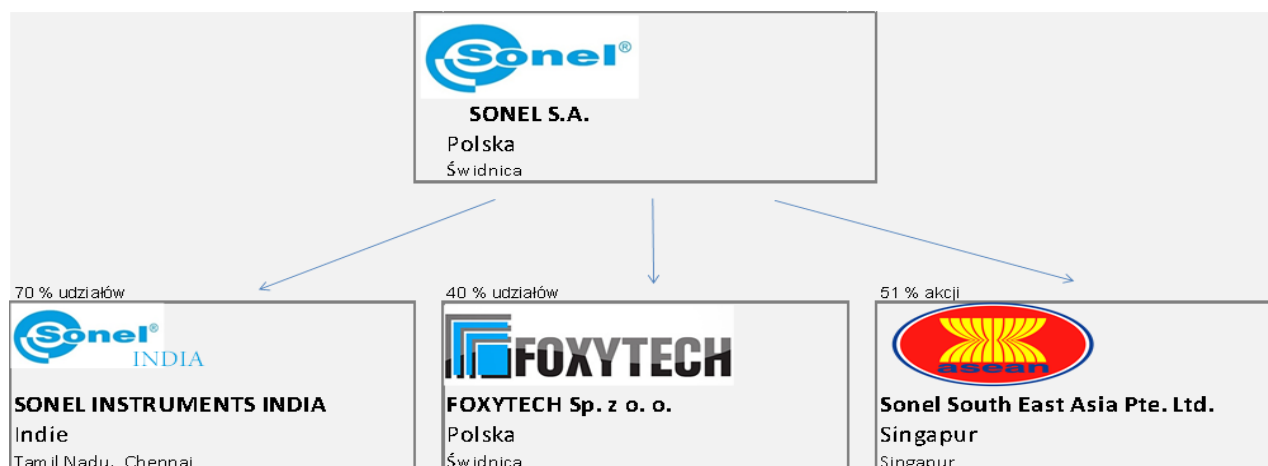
Sonel®

SONEL S.A.
Polska
Świdnica

70 % udziałów
Sonel® INDIA
SONEL INSTRUMENTS INDIA
Indie
Tamil Nadu, Chennai

40 % udziałów
FOXYTECH
FOXYTECH Sp. z o. o.
Polska
Świdnica

51 % akcji
asean
Sonel South East Asia Pte. Ltd.
Singapur
Singapur